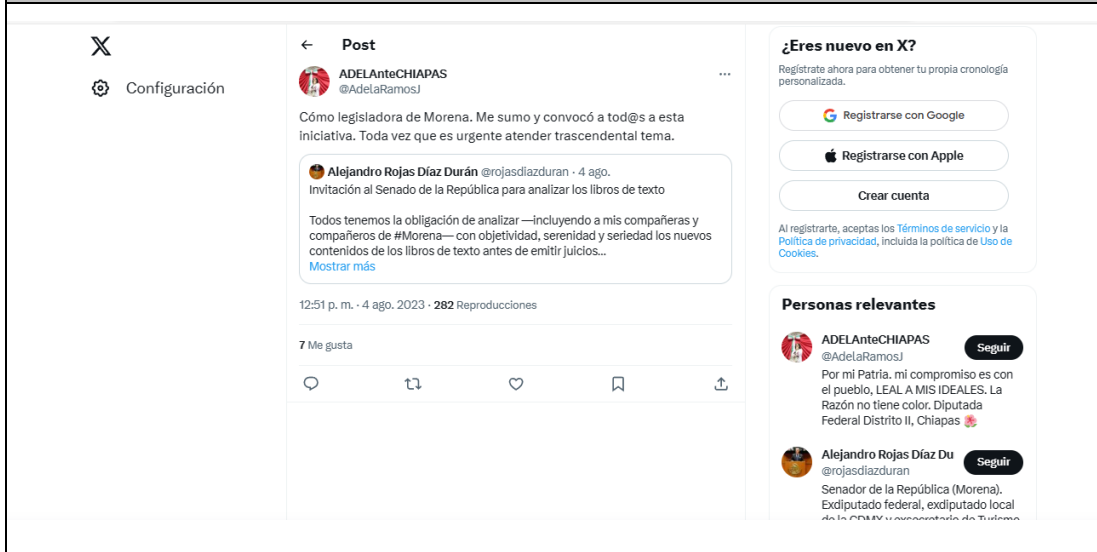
X

Configuración

Post

ADELAnteCHIAPAS
@AdelaRamosJ

Cómo legisladora de Morena. Me sumo y convocó a tod@s a esta iniciativa. Toda vez que es urgente atender trascendental tema.

Alejandro Rojas Díaz Durán @rojasdiazduran · 4 ago.
Invitación al Senado de la República para analizar los libros de texto

Todos tenemos la obligación de analizar —incluyendo a mis compañeras y compañeros de #Morena— con objetividad, serenidad y seriedad los nuevos contenidos de los libros de texto antes de emitir juicios...
Mostrar más

12:51 p. m. · 4 ago. 2023 · 282 Reproducciones

7 Me gusta

¿Eres nuevo en X?
Regístrate ahora para obtener tu propia cronología personalizada.

Registrarse con Google

Registrarse con Apple

Crear cuenta

Al registrarte, aceptas los Términos de servicio y la Política de privacidad, incluida la política de Uso de Cookies.

Personas relevantes

ADELAnteCHIAPAS
@AdelaRamosJ
Seguir
Por mi Patria. mi compromiso es con el pueblo, LEAL A MIS IDEALES. La Razón no tiene color. Diputada Federal Distrito II, Chiapas

Alejandro Rojas Díaz Du
@rojasdiazduran
Seguir
Senador de la República (Morena). Exdiputado federal, exdiputado local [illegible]